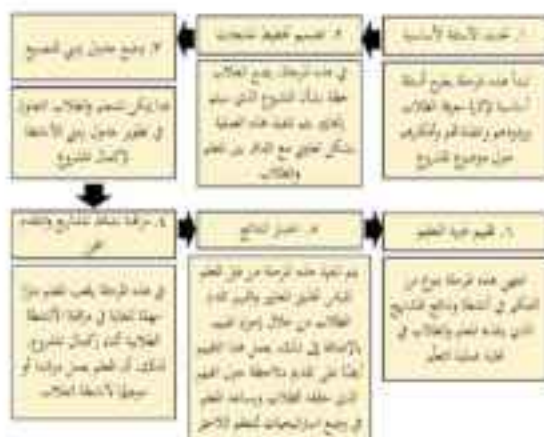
١. تحديد الأسئلة الأساسية

تبدأ هذه المرحلة بطرح أسئلة أساسية لإثارة فضول الطلاب وخبراتهم وتفكيرهم والتركيز حول موضوع المشروع

٢. تصميم تخطيط للمشروع

في هذه المرحلة يضع الطلاب خطة لبناء المشروع الذي سيتم إنجازه بعد إنهاء هذه العملية بشكل تعاوني مع التفاعل بين المعلم والطلاب

٣. وضع جدول زمني للمشروع

يشترك المعلم والطلاب المعنيين في تطوير جدول زمني للأنشطة لإكمال المشروع

٤. مراقبة تقدم المشروع والتقدم فيه

في هذه المرحلة يقوم المعلم بدور مهم للغاية في مراقبة الأنشطة الطلابية أثناء إكمال المشروع، لذلك، أن المعلم يعمل مرشداً أو موجهاً لأنشطة الطلاب

٥. اختبار النتائج

يتم تقييم هذه المرحلة من قبل المعلم لقياس تحقيق المعايير والدور الذي يؤديه الطلاب من خلال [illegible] بالإضافة إلى ذلك، يعمل هذا التقييم أيضاً على تقديم ملاحظة حول الفهم الذي حققه الطلاب ويساعد المعلم في وضع استراتيجيات للتعلم اللاحق

٦. تقييم خبرة التعلم

تقوم هذه المرحلة بوضع تفكير في الأنشطة ونتائج المشروع الذي يقدمه المعلم والطلاب في نهاية عملية التعلم